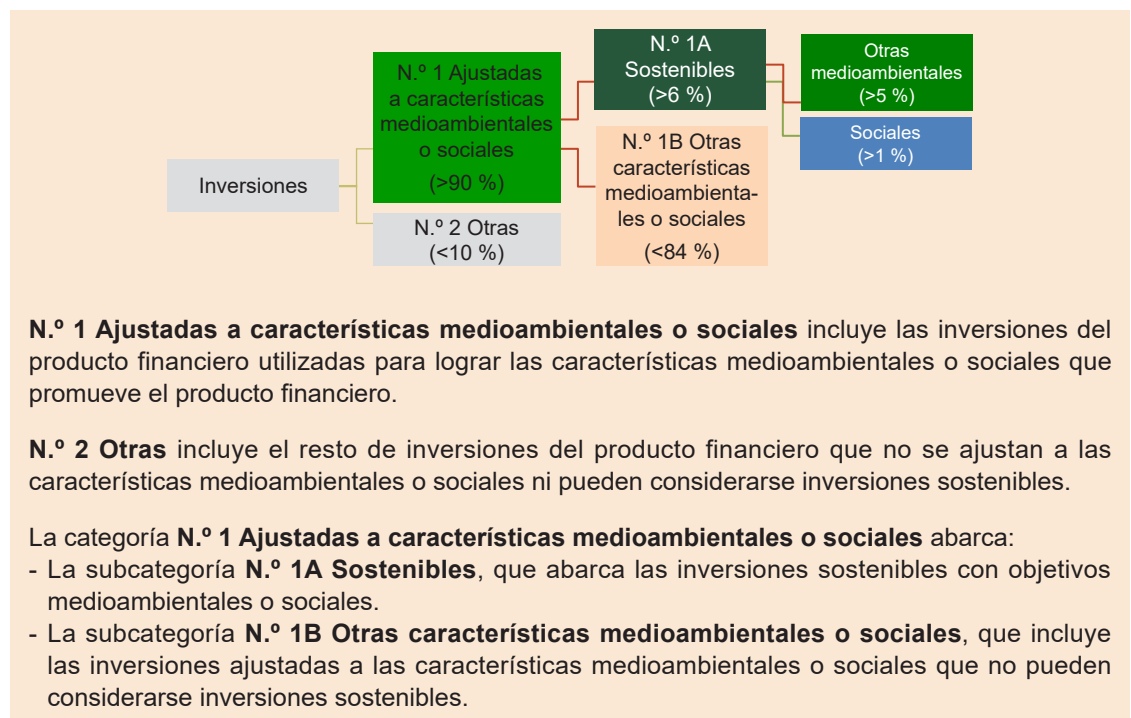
Inversiones

N.º 1 Ajustadas a características medioambientales o sociales (>90 %)

N.º 2 Otras (<10 %)

N.º 1A Sostenibles (>6 %)

N.º 1B Otras características medioambientales o sociales (<84 %)

Otras medioambientales (>5 %)

Sociales (>1 %)

**N.º 1 Ajustadas a características medioambientales o sociales** incluye las inversiones del producto financiero utilizadas para lograr las características medioambientales o sociales que promueve el producto financiero.

**N.º 2 Otras** incluye el resto de inversiones del producto financiero que no se ajustan a las características medioambientales o sociales ni pueden considerarse inversiones sostenibles.

La categoría **N.º 1 Ajustadas a características medioambientales o sociales** abarca:
- La subcategoría **N.º 1A Sostenibles**, que abarca las inversiones sostenibles con objetivos medioambientales o sociales.
- La subcategoría **N.º 1B Otras características medioambientales o sociales**, que incluye las inversiones ajustadas a las características medioambientales o sociales que no pueden considerarse inversiones sostenibles.